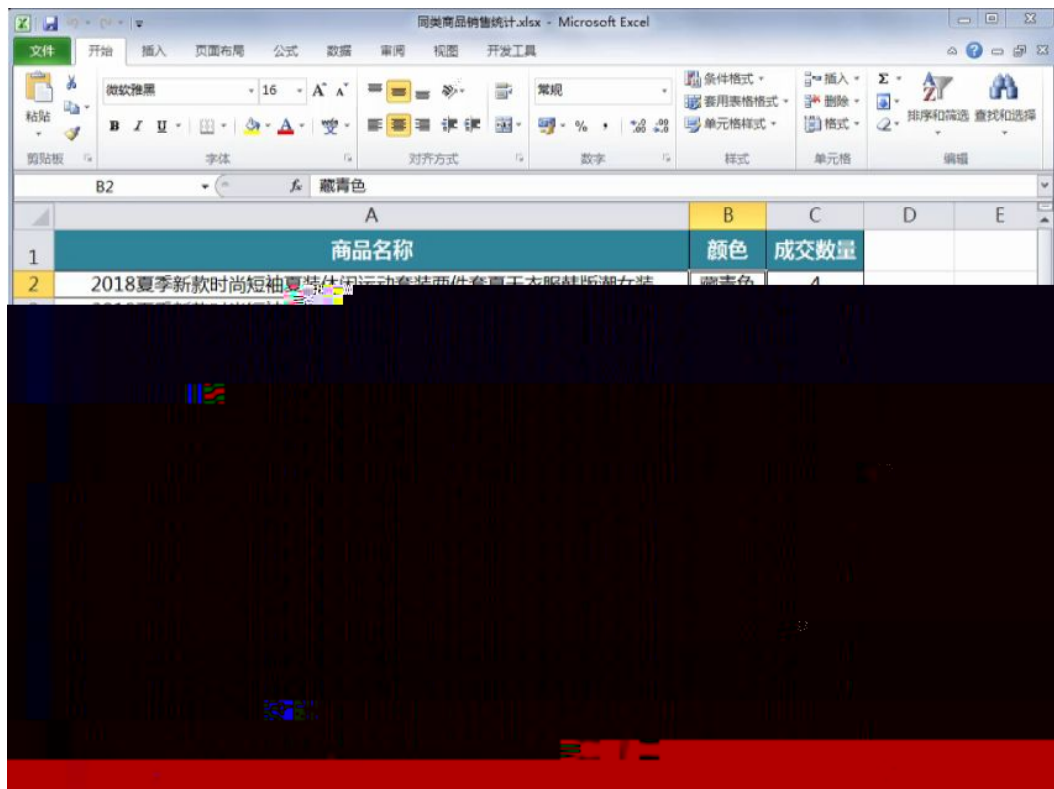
同类商品销售统计.xlsx - Microsoft Excel

文件 开始 插入 页面布局 公式 数据 审阅 视图 开发工具

粘贴
微软雅黑 16 A A
B I U
常规
% ,
条件格式
套用表格格式
单元格样式
插入
删除
格式
Σ
排序和筛选 查找和选择
剪贴板 字体 对齐方式 数字 样式 单元格 编辑

B2 fx 藏青色

| | A | B | C | D | E |
|---|---|---|---|---|---|
| 1 | 商品名称 | 颜色 | 成交数量 | | |
| 2 | 2018夏季新款时尚短袖夏装休闲运动套装两件套夏天衣服韩版潮女装 | 藏青色 | 4 | | |